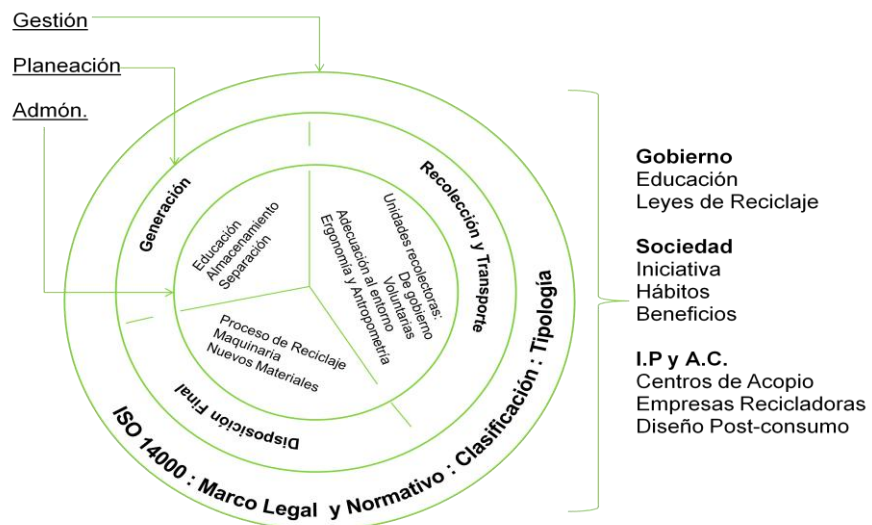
Gestión

Planeación

Admón.

Generación

Educación
Almacenamiento
Separación

Recolección y Transporte

Unidades recolectoras:
De gobierno
Voluntarias
Adecuación al entorno
Ergonomía y Antropometría

Proceso de Reciclaje
Maquinaria
Nuevos Materiales

Disposición Final

ISO 14000 : Marco Legal y Normativo : Clasificación : Tipología

Gobierno
Educación
Leyes de Reciclaje

Sociedad
Iniciativa
Hábitos
Beneficios

I.P y A.C.
Centros de Acopio
Empresas Recicladoras
Diseño Post-consumo